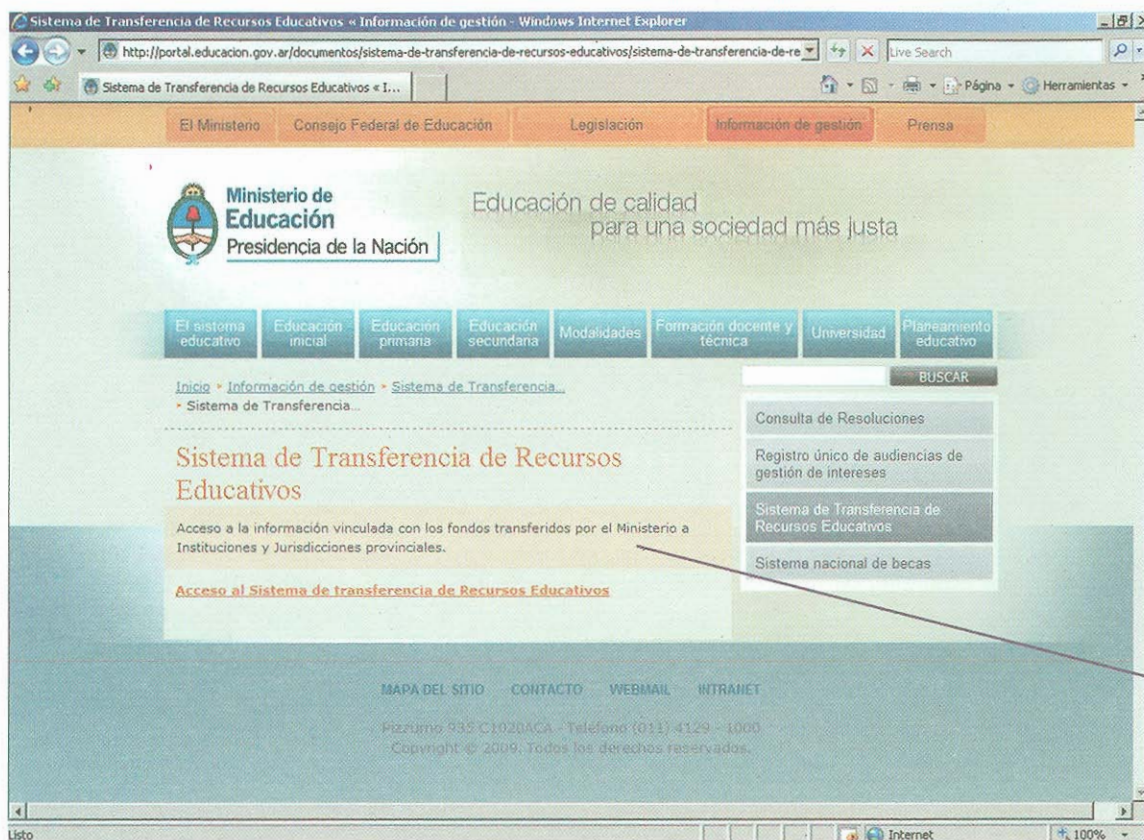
Sistema de Transferencia de Recursos Educativos « Información de gestión - Windows Internet Explorer

http://portal.educacion.gov.ar/documentos/sistema-de-transferencia-de-recursos-educativos/sistema-de-transferencia-de-re

Live Search

Sistema de Transferencia de Recursos Educativos « I...

Página Herramientas

El Ministerio | Consejo Federal de Educación | Legislación | Información de gestión | Prensa

Ministerio de Educación Presidencia de la Nación

Educación de calidad para una sociedad más justa

El sistema educativo | Educación inicial | Educación primaria | Educación secundaria | Modalidades | Formación docente y técnica | Universidad | Planeamiento educativo

Inicio • Información de gestión • Sistema de Transferencia... • Sistema de Transferencia...

BUSCAR

Sistema de Transferencia de Recursos Educativos

Acceso a la información vinculada con los fondos transferidos por el Ministerio a Instituciones y Jurisdicciones provinciales.

Acceso al Sistema de transferencia de Recursos Educativos

Consulta de Resoluciones

Registro único de audiencias de gestión de intereses

Sistema de Transferencia de Recursos Educativos

Sistema nacional de becas

MAPA DEL SITIO CONTACTO WEBMAIL INTRANET

Pizzurno 935 C1020ACA - Teléfono (011) 4129 - 1000
Copyright © 2009. Todos los derechos reservados.

Listo

Internet

100%